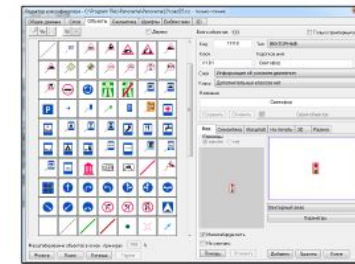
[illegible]

Общие данные | Слои | Объекты | Сигнатуры | Шрифты | Библиотеки | 3D

Все объекты: 423

Код: 77717 | Тип: ВНЕМАСШТАБНЫЙ

Ключ | Короткое имя

V1201 | Светофор

Слой: Информация об условиях движения

Класс: Дополнительные объекты авт

Название

Светофор

Вид | Семантика | Видимый | Из точек | 3D | Разное

Масштабируемый

Сохранить | Применить

Масштабирование объектов в окне | примера: 100

Модель | Новый | Копия | Удалить | Добавить | Удалить | Выход